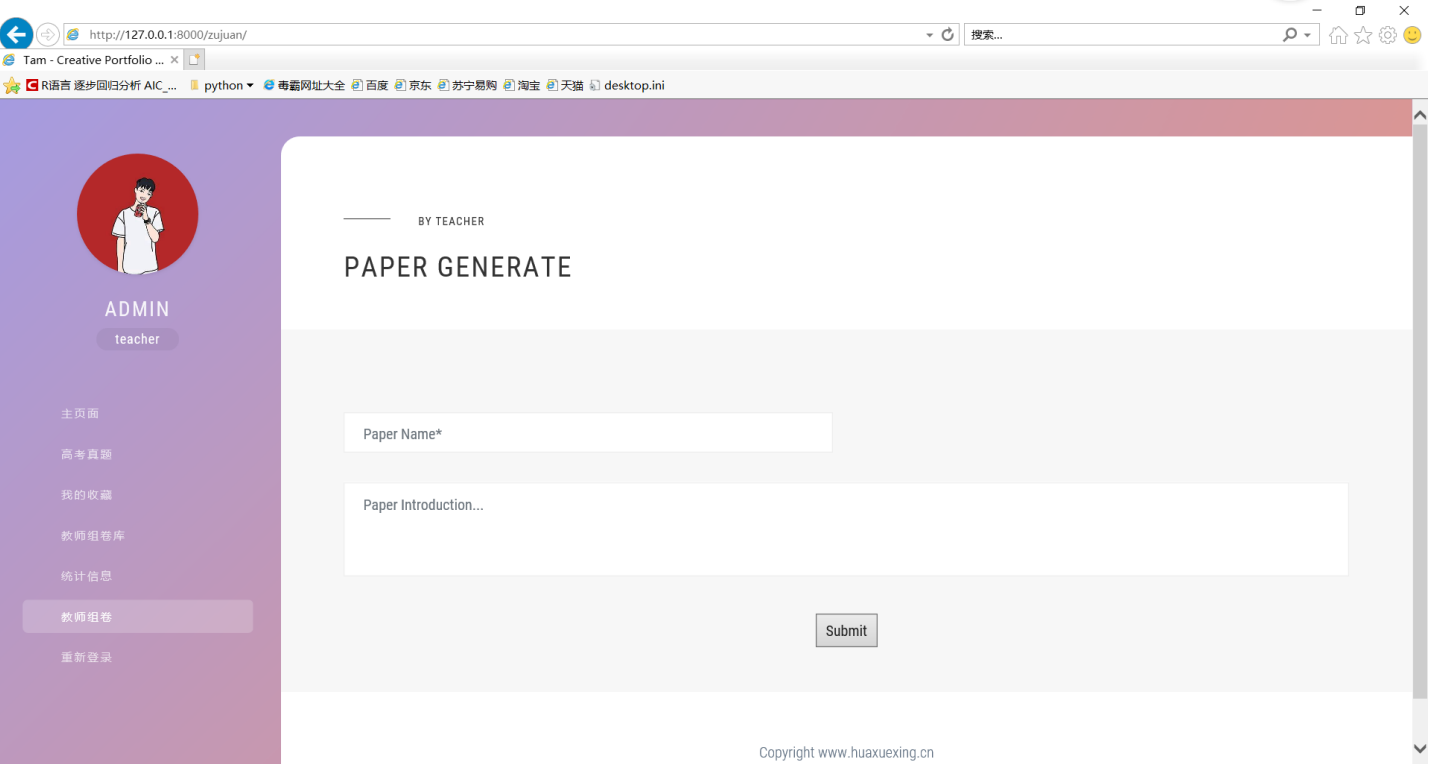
http://127.0.0.1:8000/zujuan/

搜索...

Tam - Creative Portfolio ...

R语言 逐步回归分析 AIC_... python 毒霸网址大全 百度 京东 苏宁易购 淘宝 天猫 desktop.ini

ADMIN

teacher

主页面

高考真题

我的收藏

教师组卷库

统计信息

教师组卷

重新登录

BY TEACHER

PAPER GENERATE

Paper Name*

Paper Introduction...

Submit

Copyright www.huaxuexing.cn